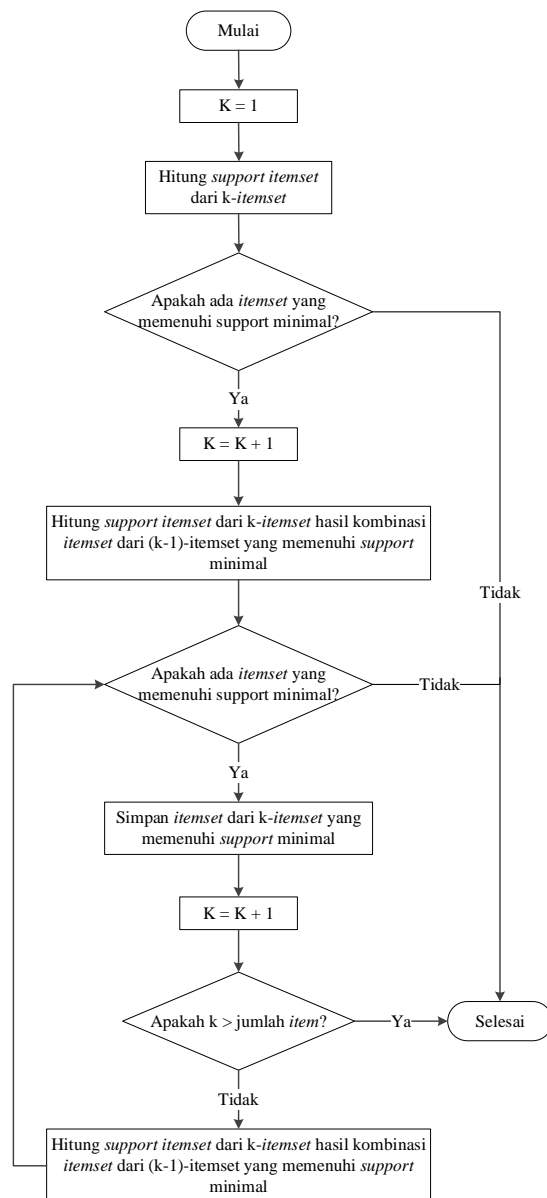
Mulai

K = 1

Hitung support itemset dari k-itemset

Apakah ada itemset yang memenuhi support minimal?

Ya

Tidak

K = K + 1

Hitung support itemset dari k-itemset hasil kombinasi itemset dari (k-1)-itemset yang memenuhi support minimal

Apakah ada itemset yang memenuhi support minimal?

Tidak

Ya

Simpan itemset dari k-itemset yang memenuhi support minimal

K = K + 1

Apakah k > jumlah item?

Ya

Selesai

Tidak

Hitung support itemset dari k-itemset hasil kombinasi itemset dari (k-1)-itemset yang memenuhi support minimal